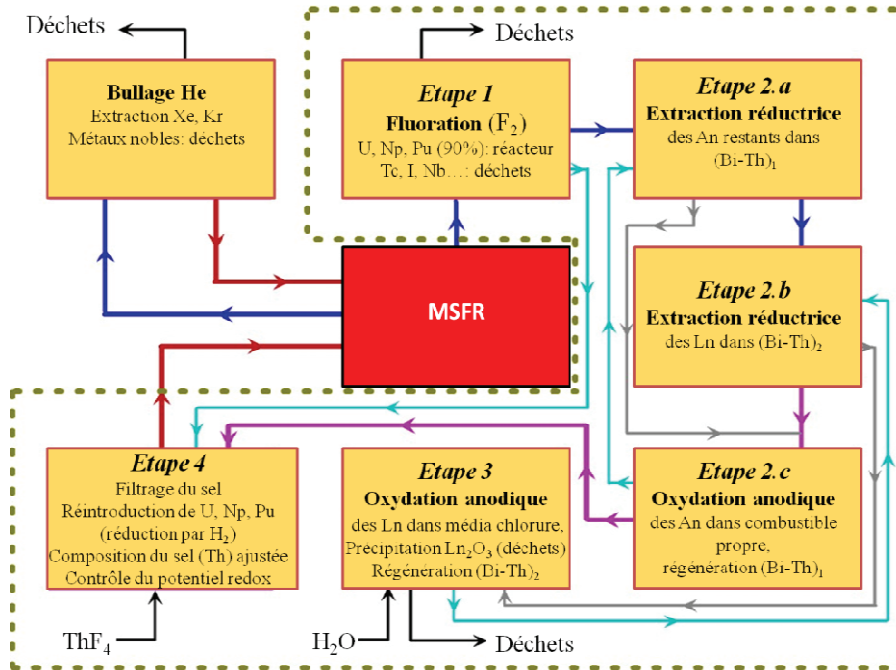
Déchets

Bullage He
Extraction Xe, Kr
Métaux nobles: déchets

Déchets

Etape 1
Fluoration $(F_2)$
U, Np, Pu (90%): réacteur
Tc, I, Nb…: déchets

Etape 2.a
Extraction réductrice
des An restants dans $(Bi\text{-}Th)_1$

Etape 2.b
Extraction réductrice
des Ln dans $(Bi\text{-}Th)_2$

MSFR

Etape 4
Filtrage du sel
Réintroduction de U, Np, Pu (réduction par $H_2$)
Composition du sel (Th) ajustée
Contrôle du potentiel redox

Etape 3
Oxydation anodique
des Ln dans média chlorure,
Précipitation $Ln_2O_3$ (déchets)
Régénération $(Bi\text{-}Th)_2$

Etape 2.c
Oxydation anodique
des An dans combustible propre,
régénération $(Bi\text{-}Th)_1$

$ThF_4$

$H_2O$

Déchets